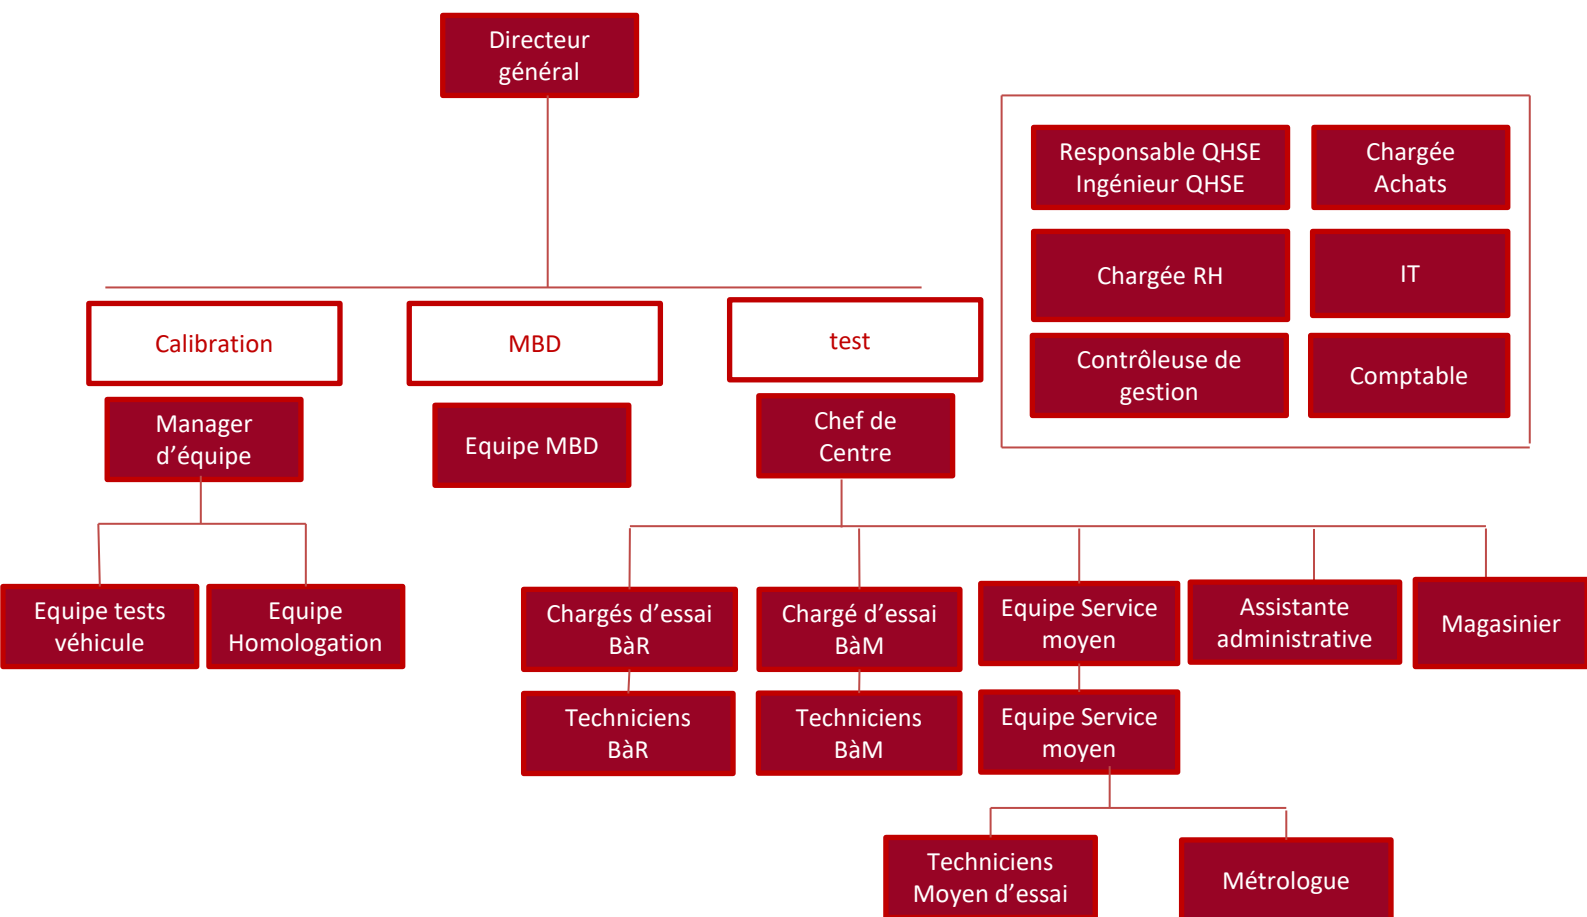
Directeur général

Responsable QHSE Ingénieur QHSE

Chargée Achats

Chargée RH

IT

Contrôleuse de gestion

Comptable

Calibration

MBD

test

Manager d'équipe

Equipe MBD

Chef de Centre

Equipe tests véhicule

Equipe Homologation

Chargés d'essai BàR

Chargé d'essai BàM

Equipe Service moyen

Assistante administrative

Magasinier

Techniciens BàR

Techniciens BàM

Equipe Service moyen

Techniciens Moyen d'essai

Métrologue